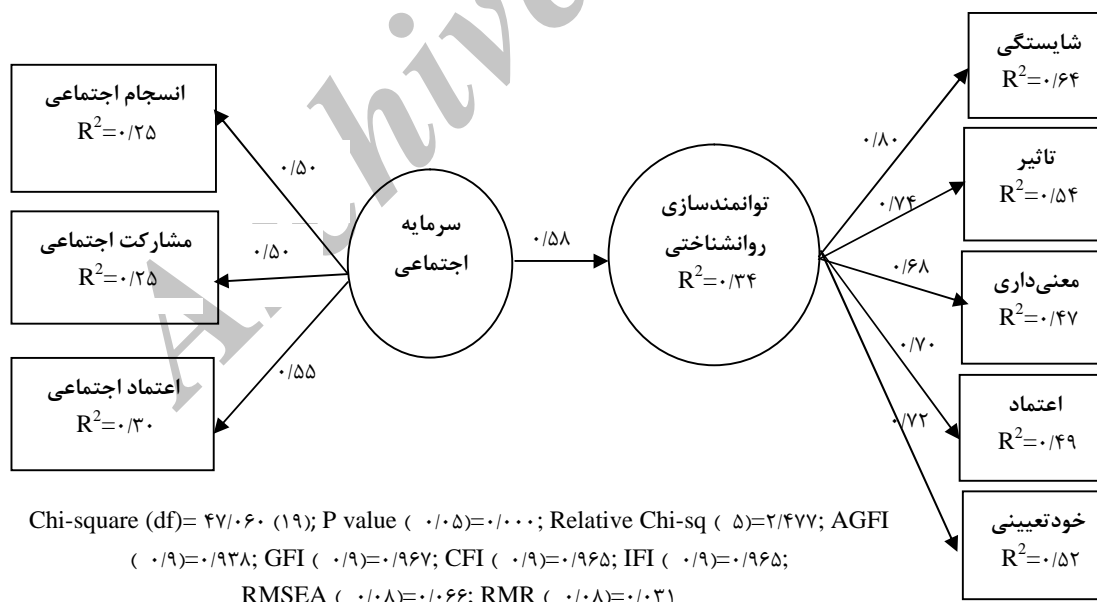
انسجام اجتماعی
$R^2$=۰/۲۵

مشارکت اجتماعی
$R^2$=۰/۲۵

اعتماد اجتماعی
$R^2$=۰/۳۰

۰/۵۰

۰/۵۰

۰/۵۵

سرمایه اجتماعی

۰/۵۸

توانمندسازی روانشناختی
$R^2$=۰/۳۴

۰/۸۰

۰/۷۴

۰/۶۸

۰/۷۰

۰/۷۲

شایستگی
$R^2$=۰/۶۴

تاثیر
$R^2$=۰/۵۴

معنی‌داری
$R^2$=۰/۴۷

اعتماد
$R^2$=۰/۴۹

خودتعیینی
$R^2$=۰/۵۲

Chi-square (df)= ۴۷/۰۶۰ (۱۹); P value ( ۰/۰۵)=۰/۰۰۰; Relative Chi-sq ( ۵)=۲/۴۷۷; AGFI ( ۰/۹)=۰/۹۳۸; GFI ( ۰/۹)=۰/۹۶۷; CFI ( ۰/۹)=۰/۹۶۵; IFI ( ۰/۹)=۰/۹۶۵; RMSEA ( ۰/۰۸)=۰/۰۶۶; RMR ( ۰/۰۸)=۰/۰۳۱